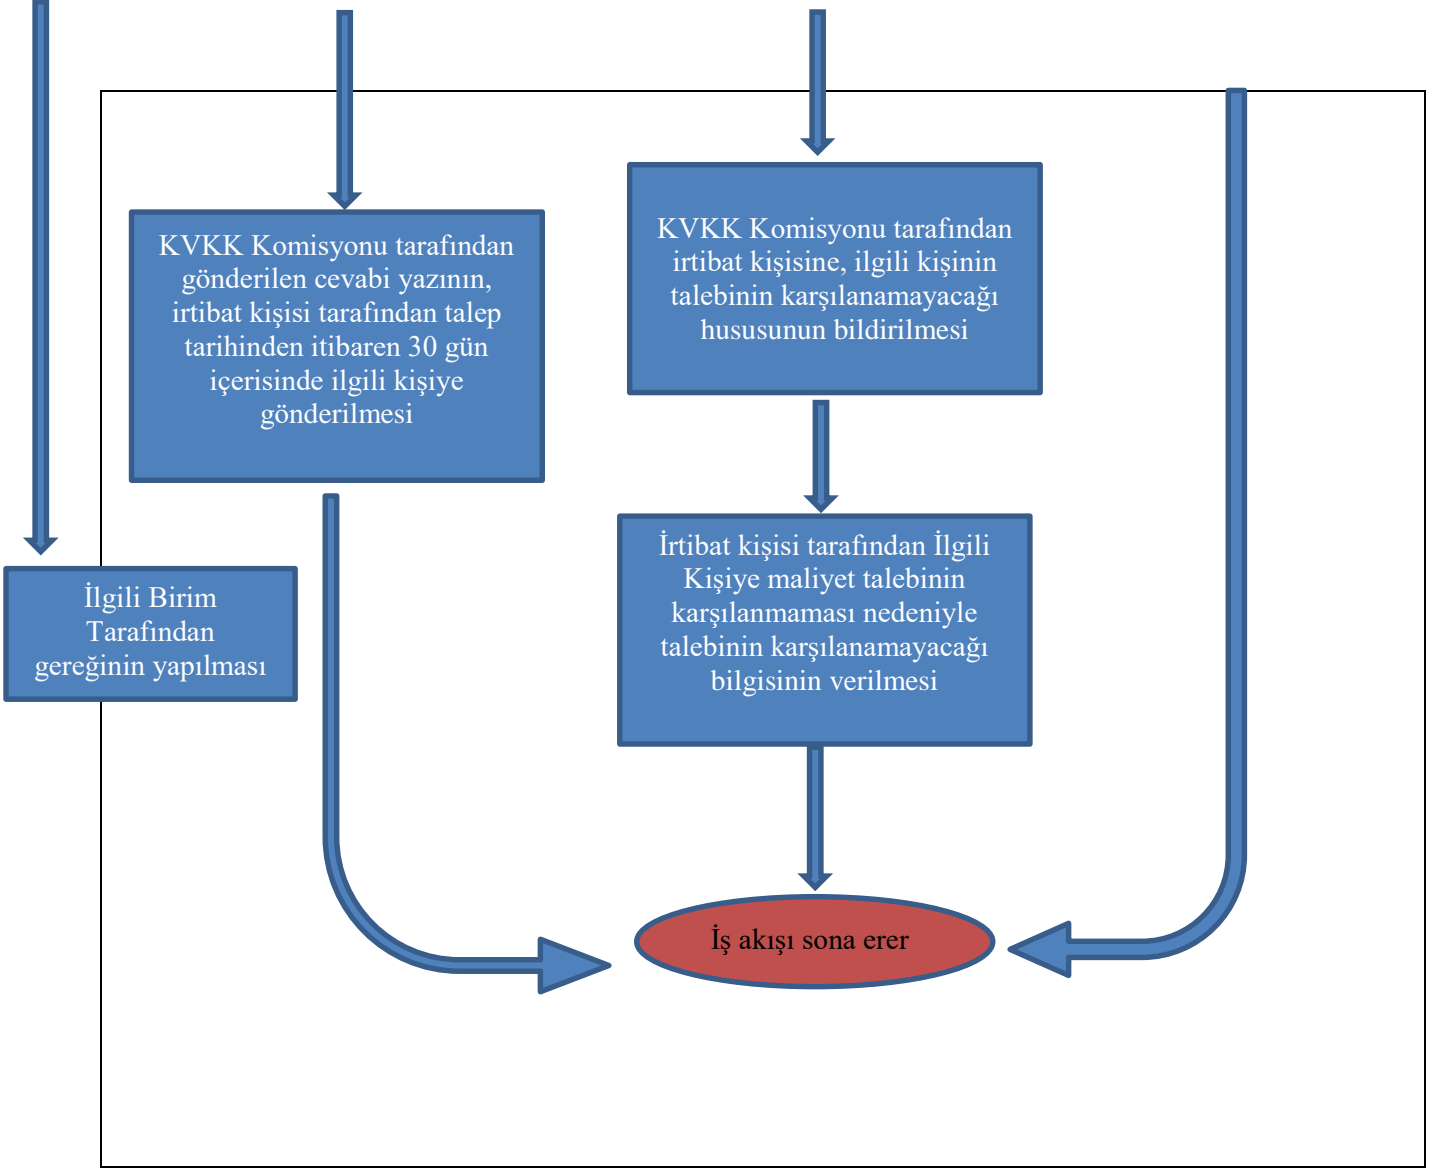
KVKK Komisyonu tarafından gönderilen cevabi yazının, irtibat kişisi tarafından talep tarihinden itibaren 30 gün içerisinde ilgili kişiye gönderilmesi

KVKK Komisyonu tarafından irtibat kişisine, ilgili kişinin talebinin karşılanamayacağı hususunun bildirilmesi

İlgili Birim Tarafından gereğinin yapılması

İrtibat kişisi tarafından İlgili Kişiye maliyet talebinin karşılanmaması nedeniyle talebinin karşılanamayacağı bilgisinin verilmesi

İş akışı sona erer